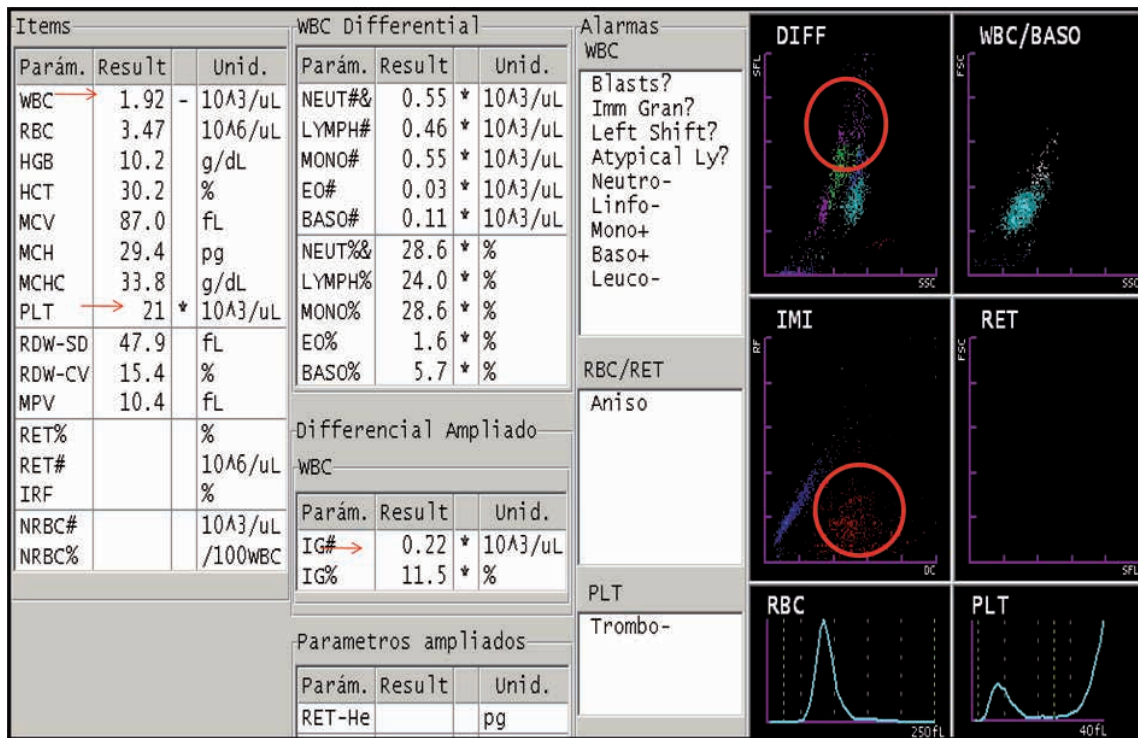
Items

| Parám. | Result | | Unid. |
|---|---|---|---|
| WBC | 1.92 | - | 10^3/uL |
| RBC | 3.47 | | 10^6/uL |
| HGB | 10.2 | | g/dL |
| HCT | 30.2 | | % |
| MCV | 87.0 | | fL |
| MCH | 29.4 | | pg |
| MCHC | 33.8 | | g/dL |
| PLT | 21 | * | 10^3/uL |
| RDW-SD | 47.9 | | fL |
| RDW-CV | 15.4 | | % |
| MPV | 10.4 | | fL |
| RET% | | | % |
| RET# | | | 10^6/uL |
| IRF | | | % |
| NRBC# | | | 10^3/uL |
| NRBC% | | | /100WBC |

WBC Differential

| Parám. | Result | | Unid. |
|---|---|---|---|
| NEUT#& | 0.55 | * | 10^3/uL |
| LYMPH# | 0.46 | * | 10^3/uL |
| MONO# | 0.55 | * | 10^3/uL |
| EO# | 0.03 | * | 10^3/uL |
| BASO# | 0.11 | * | 10^3/uL |
| NEUT%& | 28.6 | * | % |
| LYMPH% | 24.0 | * | % |
| MONO% | 28.6 | * | % |
| EO% | 1.6 | * | % |
| BASO% | 5.7 | * | % |

Differencial Ampliado
WBC

| Parám. | Result | | Unid. |
|---|---|---|---|
| IG# | 0.22 | * | 10^3/uL |
| IG% | 11.5 | * | % |

Parametros ampliados

| Parám. | Result | | Unid. |
|---|---|---|---|
| RET-He | | | pg |

Alarmas
WBC
Blasts?
Imm Gran?
Left Shift?
Atypical Ly?
Neutro-
Linfo-
Mono+
Baso+
Leuco-

RBC/RET
Aniso

PLT
Trombo-

DIFF
SFL
SSC

WBC/BASO
FSC
SSC

IMI
RF
DC

RET
FSC
SFL

RBC
250fL

PLT
40fL